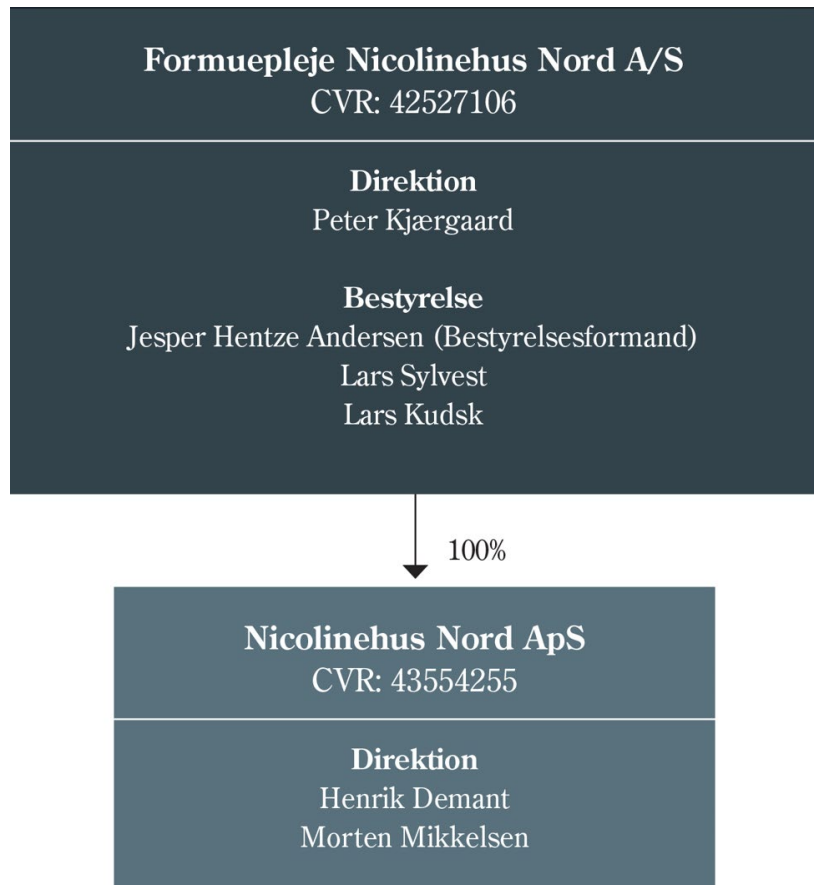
Formuepleje Nicolinehus Nord A/S
CVR: 42527106

Direktion
Peter Kjærgaard

Bestyrelse
Jesper Hentze Andersen (Bestyrelsesformand)
Lars Sylvest
Lars Kudsk

100%

Nicolinehus Nord ApS
CVR: 43554255

Direktion
Henrik Demant
Morten Mikkelsen